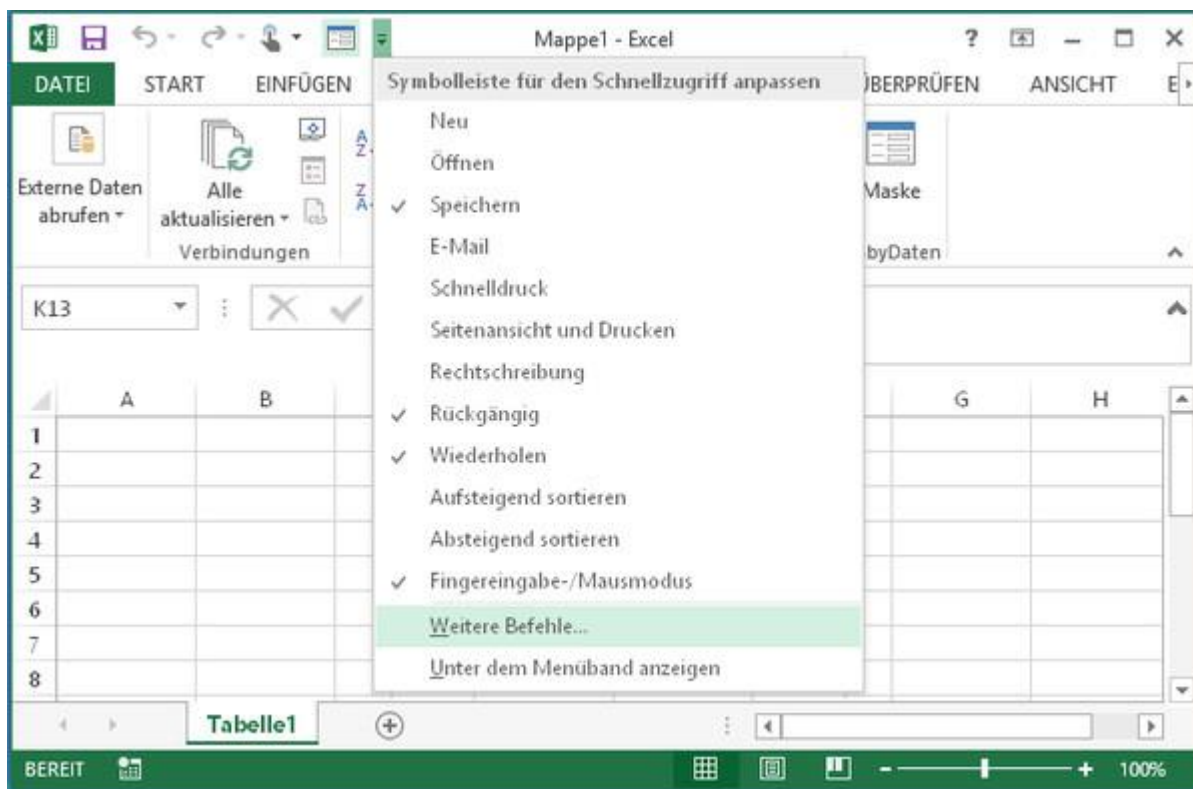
Mappe1 - Excel

? – □ ×

DATEI START EINFÜGEN ÜBERPRÜFEN ANSICHT E

Symbolleiste für den Schnellzugriff anpassen

Neu
Öffnen
✓ Speichern
E-Mail
Schnelldruck
Seitenansicht und Drucken
Rechtschreibung
✓ Rückgängig
✓ Wiederholen
Aufsteigend sortieren
Absteigend sortieren
✓ Fingereingabe-/Mausmodus
Weitere Befehle...
Unter dem Menüband anzeigen

Externe Daten abrufen
Alle aktualisieren
Verbindungen
Maske
byDaten

K13

| | A | B | G | H |
|---|---|---|---|---|
| 1 | | | | |
| 2 | | | | |
| 3 | | | | |
| 4 | | | | |
| 5 | | | | |
| 6 | | | | |
| 7 | | | | |
| 8 | | | | |

Tabelle1

BEREIT 100%